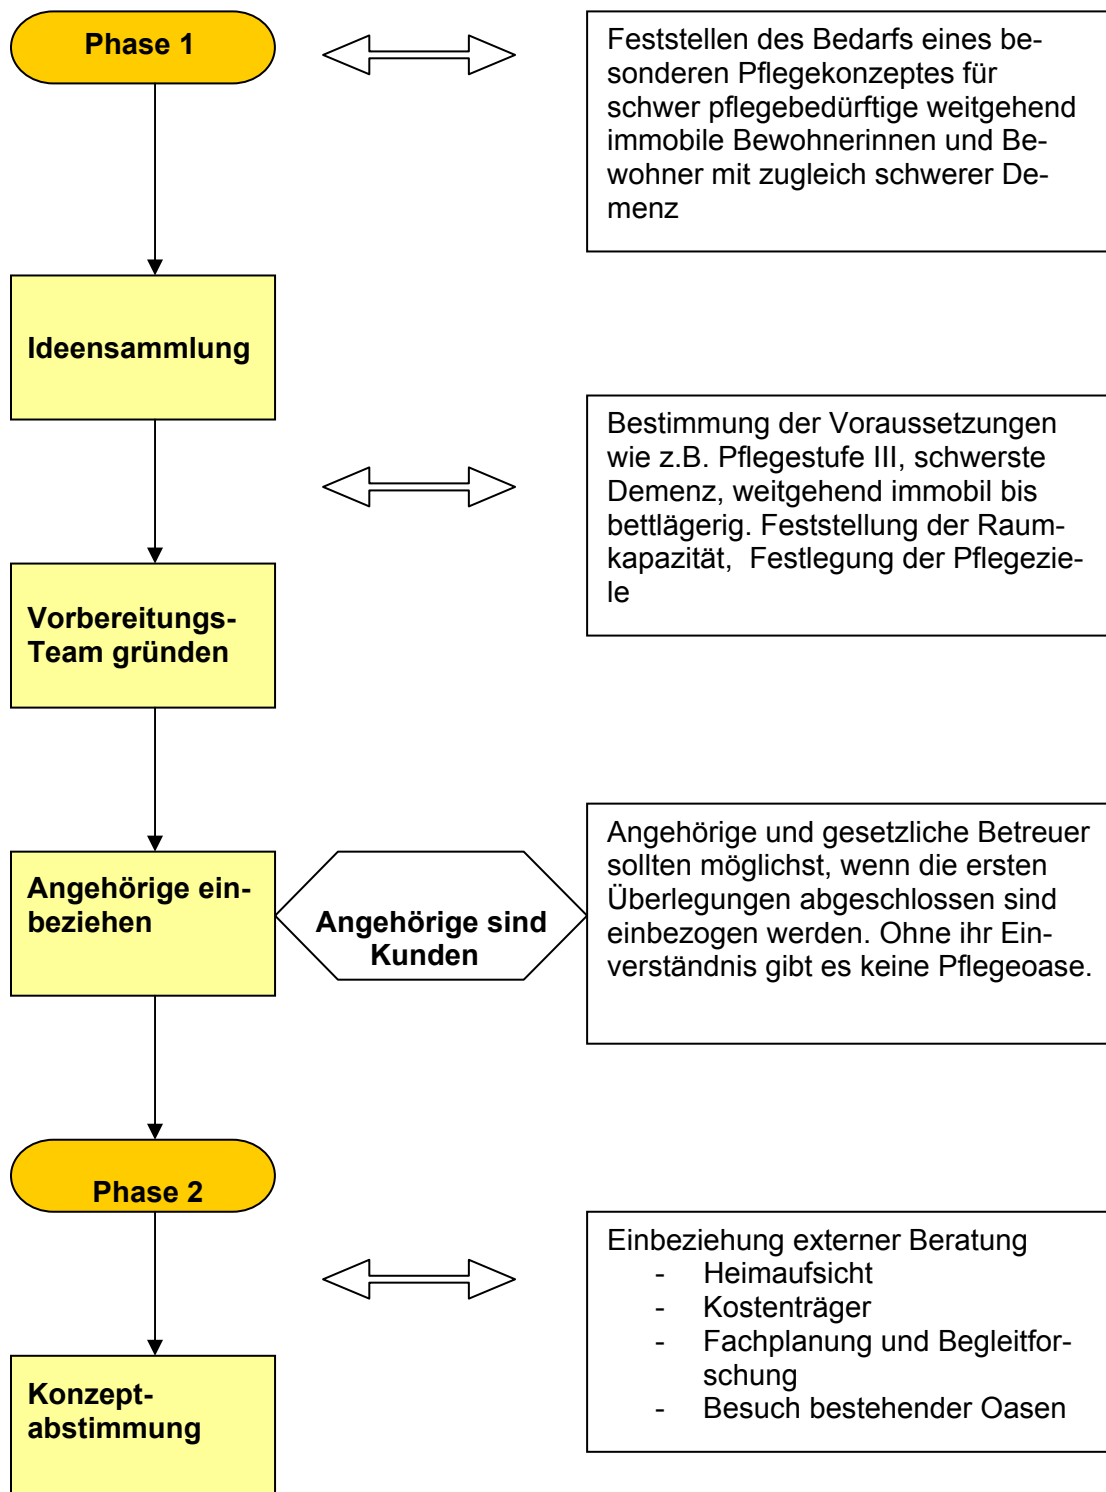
Phase 1

Feststellen des Bedarfs eines besonderen Pflegekonzeptes für schwer pflegebedürftige weitgehend immobile Bewohnerinnen und Bewohner mit zugleich schwerer Demenz

Ideensammlung

Bestimmung der Voraussetzungen wie z.B. Pflegestufe III, schwerste Demenz, weitgehend immobil bis bettlägerig. Feststellung der Raumkapazität, Festlegung der Pflegeziele

Vorbereitungs-Team gründen

Angehörige einbeziehen

Angehörige sind Kunden

Angehörige und gesetzliche Betreuer sollten möglichst, wenn die ersten Überlegungen abgeschlossen sind einbezogen werden. Ohne ihr Einverständnis gibt es keine Pflegeoase.

Phase 2

Einbeziehung externer Beratung
- Heimaufsicht
- Kostenträger
- Fachplanung und Begleitforschung
- Besuch bestehender Oasen

Konzept-abstimmung